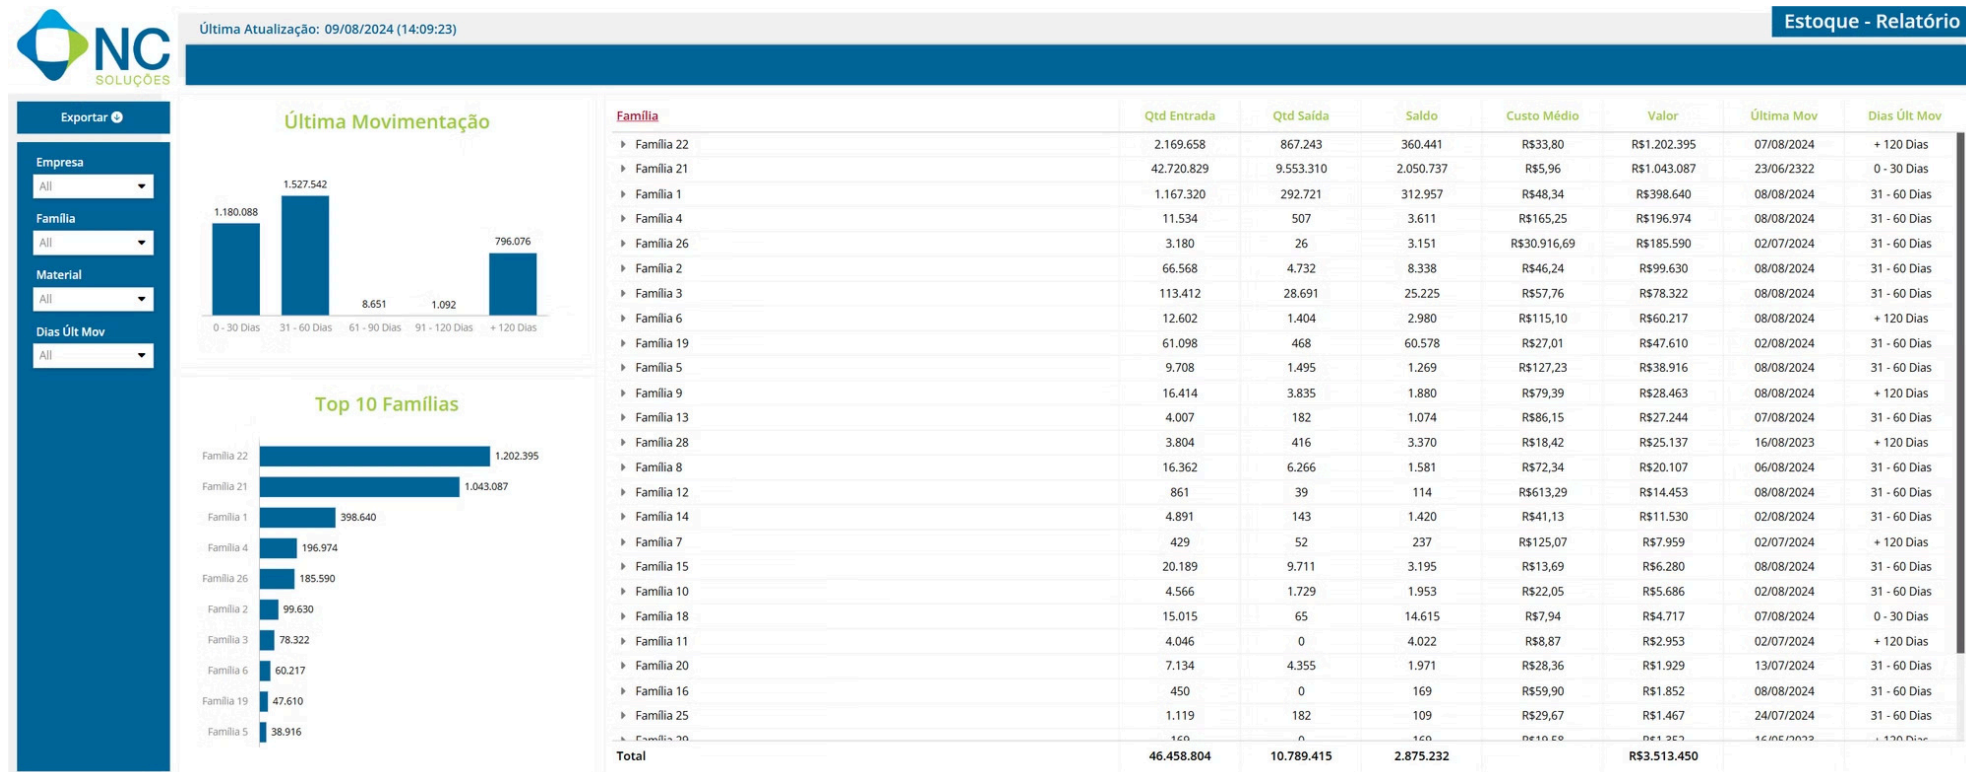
NC
SOLUÇÕES

Última Atualização: 09/08/2024 (14:09:23)

Estoque - Relatório

Exportar

Empresa
All

Família
All

Material
All

Dias Últ Mov
All

Última Movimentação

1.180.088
1.527.542
8.651
1.092
796.076
0 - 30 Dias
31 - 60 Dias
61 - 90 Dias
91 - 120 Dias
+ 120 Dias

Top 10 Famílias

Familia 22 1.202.395
Familia 21 1.043.087
Familia 1 398.640
Familia 4 196.974
Familia 26 185.590
Familia 2 99.630
Familia 3 78.322
Familia 6 60.217
Familia 19 47.610
Familia 5 38.916

| Família | Qtd Entrada | Qtd Saída | Saldo | Custo Médio | Valor | Última Mov | Dias Últ Mov |
|---|---|---|---|---|---|---|---|
| Familia 22 | 2.169.658 | 867.243 | 360.441 | R$33,80 | R$1.202.395 | 07/08/2024 | + 120 Dias |
| Familia 21 | 42.720.829 | 9.553.310 | 2.050.737 | R$5,96 | R$1.043.087 | 23/06/2322 | 0 - 30 Dias |
| Familia 1 | 1.167.320 | 292.721 | 312.957 | R$48,34 | R$398.640 | 08/08/2024 | 31 - 60 Dias |
| Familia 4 | 11.534 | 507 | 3.611 | R$165,25 | R$196.974 | 08/08/2024 | 31 - 60 Dias |
| Familia 26 | 3.180 | 26 | 3.151 | R$30.916,69 | R$185.590 | 02/07/2024 | 31 - 60 Dias |
| Familia 2 | 66.568 | 4.732 | 8.338 | R$46,24 | R$99.630 | 08/08/2024 | 31 - 60 Dias |
| Familia 3 | 113.412 | 28.691 | 25.225 | R$57,76 | R$78.322 | 08/08/2024 | 31 - 60 Dias |
| Familia 6 | 12.602 | 1.404 | 2.980 | R$115,10 | R$60.217 | 08/08/2024 | + 120 Dias |
| Familia 19 | 61.098 | 468 | 60.578 | R$27,01 | R$47.610 | 02/08/2024 | 31 - 60 Dias |
| Familia 5 | 9.708 | 1.495 | 1.269 | R$127,23 | R$38.916 | 08/08/2024 | 31 - 60 Dias |
| Familia 9 | 16.414 | 3.835 | 1.880 | R$79,39 | R$28.463 | 08/08/2024 | + 120 Dias |
| Familia 13 | 4.007 | 182 | 1.074 | R$86,15 | R$27.244 | 07/08/2024 | 31 - 60 Dias |
| Familia 28 | 3.804 | 416 | 3.370 | R$18,42 | R$25.137 | 16/08/2023 | + 120 Dias |
| Familia 8 | 16.362 | 6.266 | 1.581 | R$72,34 | R$20.107 | 06/08/2024 | 31 - 60 Dias |
| Familia 12 | 861 | 39 | 114 | R$613,29 | R$14.453 | 08/08/2024 | 31 - 60 Dias |
| Familia 14 | 4.891 | 143 | 1.420 | R$41,13 | R$11.530 | 02/08/2024 | 31 - 60 Dias |
| Familia 7 | 429 | 52 | 237 | R$125,07 | R$7.959 | 02/07/2024 | + 120 Dias |
| Familia 15 | 20.189 | 9.711 | 3.195 | R$13,69 | R$6.280 | 08/08/2024 | 31 - 60 Dias |
| Familia 10 | 4.566 | 1.729 | 1.953 | R$22,05 | R$5.686 | 02/08/2024 | 31 - 60 Dias |
| Familia 18 | 15.015 | 65 | 14.615 | R$7,94 | R$4.717 | 07/08/2024 | 0 - 30 Dias |
| Familia 11 | 4.046 | 0 | 4.022 | R$8,87 | R$2.953 | 02/07/2024 | + 120 Dias |
| Familia 20 | 7.134 | 4.355 | 1.971 | R$28,36 | R$1.929 | 13/07/2024 | 31 - 60 Dias |
| Familia 16 | 450 | 0 | 169 | R$59,90 | R$1.852 | 08/08/2024 | 31 - 60 Dias |
| Familia 25 | 1.119 | 182 | 109 | R$29,67 | R$1.467 | 24/07/2024 | 31 - 60 Dias |
| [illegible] | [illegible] | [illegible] | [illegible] | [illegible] | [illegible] | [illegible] | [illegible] |
| Total | 46.458.804 | 10.789.415 | 2.875.232 | | R$3.513.450 | | |